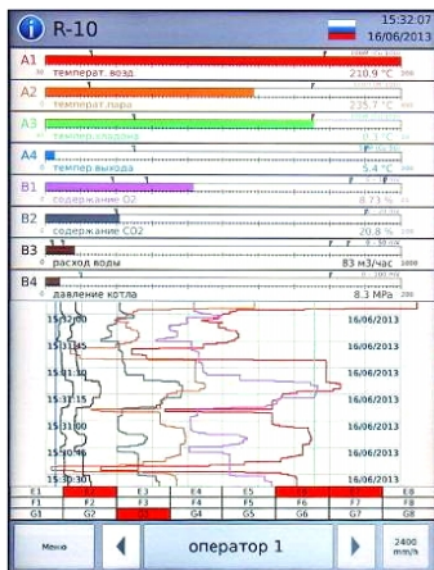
R-10
15:32:07
16/06/2013

A1
температ. возд
210.9 °C

A2
температ.пара
235.7 °C

A3
темпер.сброса
0.1 °C

A4
темпер выхода
5.4 °C

B1
содержание O2
8.73 %

B2
содержание CO2
20.8 %

B3
расход воды
83 м3/час
1000

B4
давление котла
8.3 MPa
200

15:32:00 16/06/2013
15:31:45 16/06/2013
15:31:30 16/06/2013
15:31:15 16/06/2013
15:31:00 16/06/2013
15:30:45 16/06/2013
15:30:30 16/06/2013

| E1 | E2 | E3 | E4 | E5 | E6 | E7 | E8 |
|---|---|---|---|---|---|---|---|
| F1 | F2 | F3 | F4 | F5 | F6 | F7 | F8 |
| G1 | G2 | G3 | G4 | G5 | G6 | G7 | G8 |

Меню
оператор 1
2400 mm/h